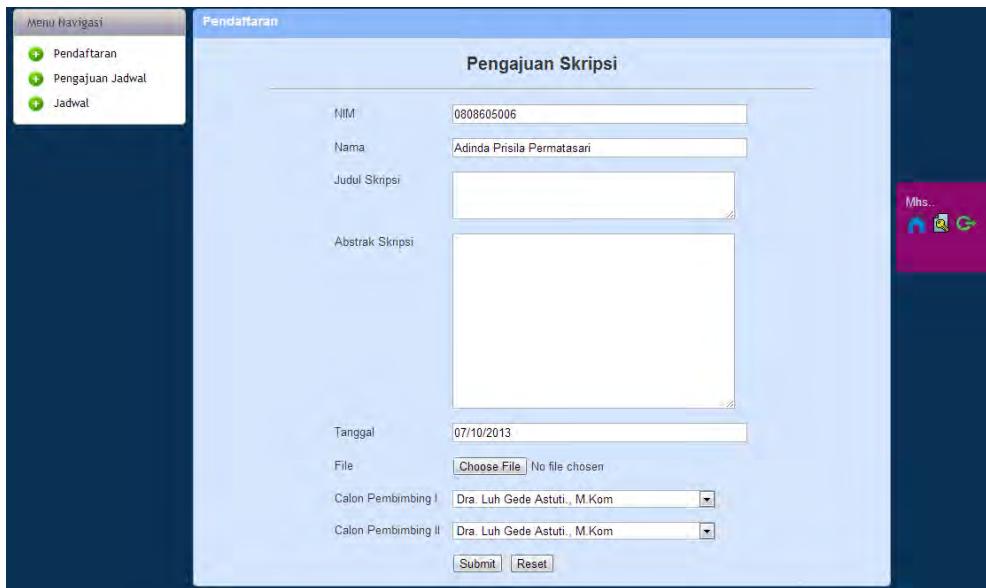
Menu Navigasi

Pendaftaran

Pengajuan Jadwal

Jadwal

Pendaftaran

Pengajuan Skripsi

| NIM | 0808605006 |
|---|---|
| Nama | Adinda Prisila Permatasari |
| Judul Skripsi | |
| Abstrak Skripsi | |
| Tanggal | 07/10/2013 |
| File | Choose File No file chosen |
| Calon Pembimbing I | Dra. Luh Gede Astuti., M.Kom |
| Calon Pembimbing II | Dra. Luh Gede Astuti., M.Kom |

Submit Reset

Mhs..